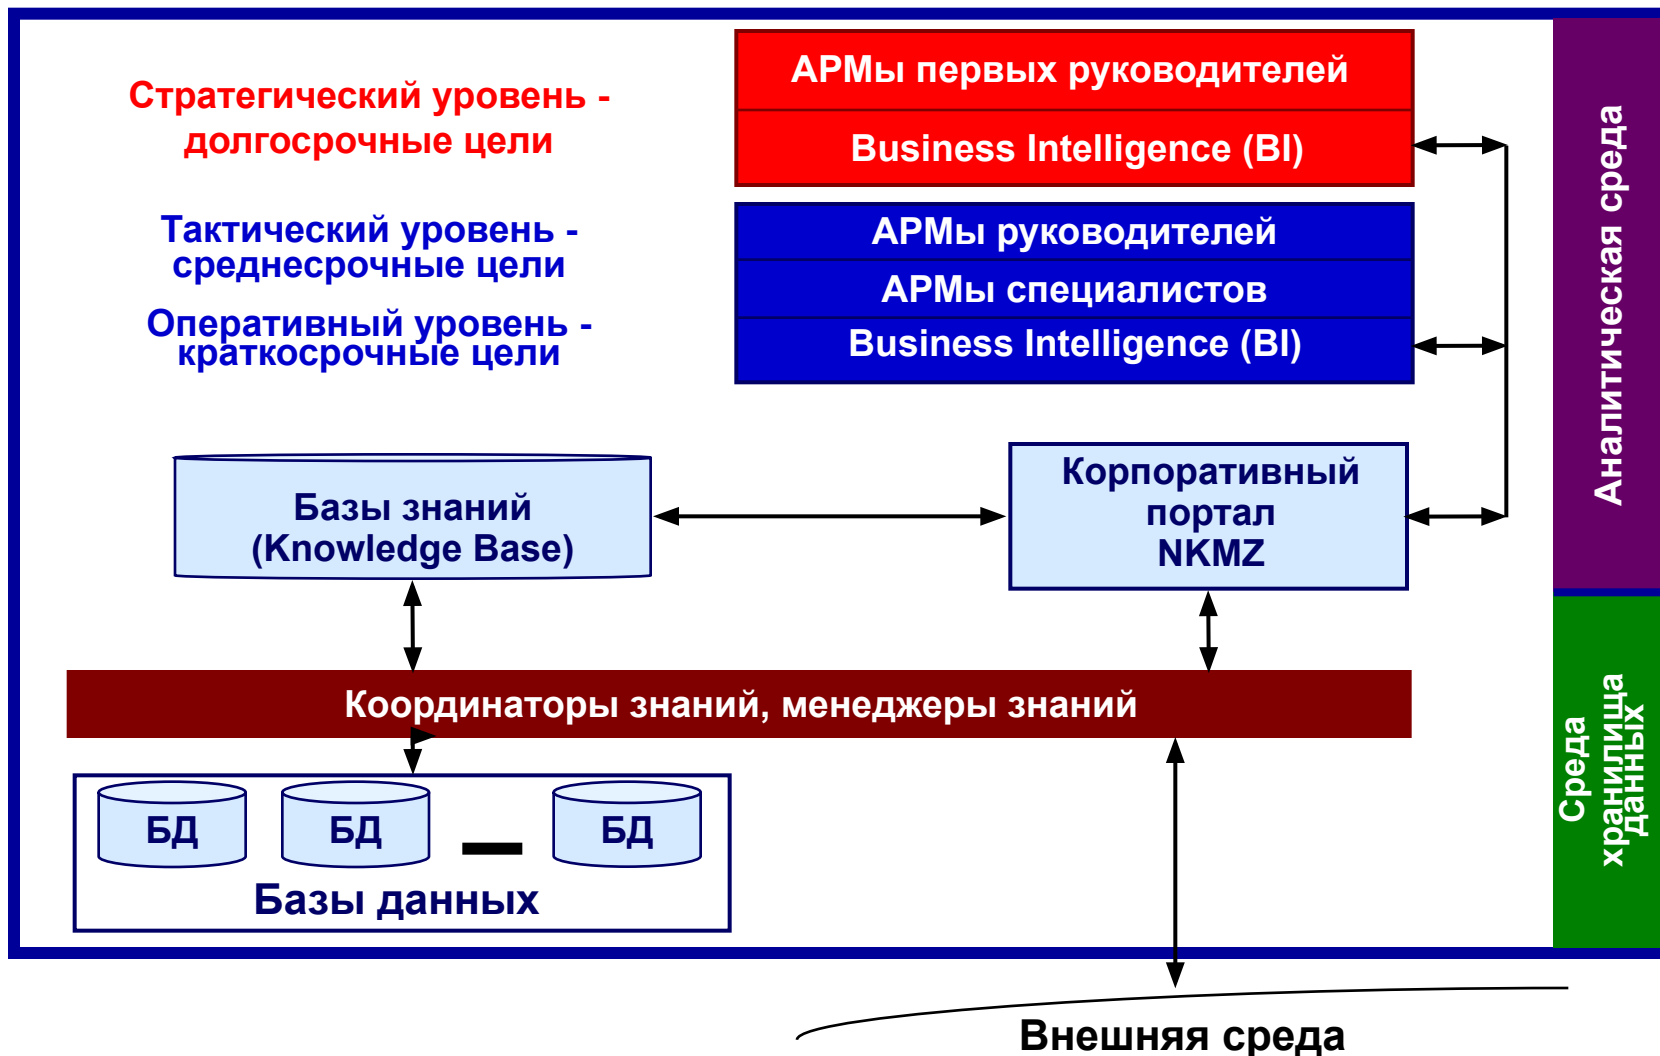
Стратегический уровень - долгосрочные цели

Тактический уровень - среднесрочные цели

Оперативный уровень - краткосрочные цели

АРМы первых руководителей

Business Intelligence (BI)

АРМы руководителей

АРМы специалистов

Business Intelligence (BI)

Аналитическая среда

Базы знаний (Knowledge Base)

Корпоративный портал NKMZ

Координаторы знаний, менеджеры знаний

БД

БД

БД

Базы данных

Среда хранилища данных

Внешняя среда